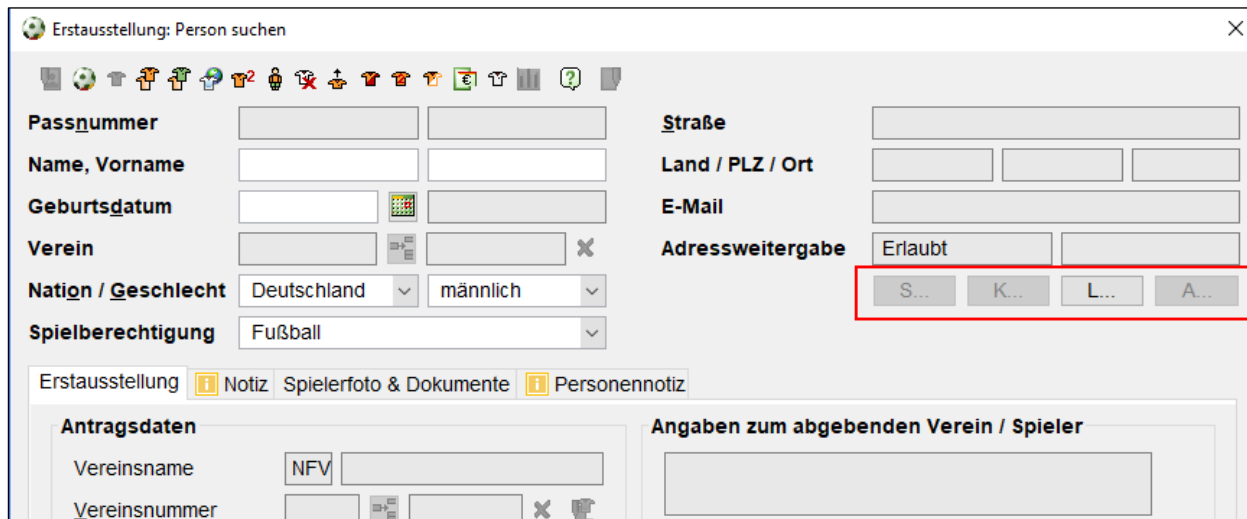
Erstausstellung: Person suchen

Passnummer

Name, Vorname

Geburtsdatum

Verein

Nation / Geschlecht Deutschland männlich

Spielberechtigung Fußball

Straße

Land / PLZ / Ort

E-Mail

Adressweitergabe Erlaubt

S... K... L... A...

Erstausstellung | Notiz | Spielerfoto & Dokumente | Personennotiz

Antragsdaten

Vereinsname NFV

Vereinsnummer

Angaben zum abgebenden Verein / Spieler